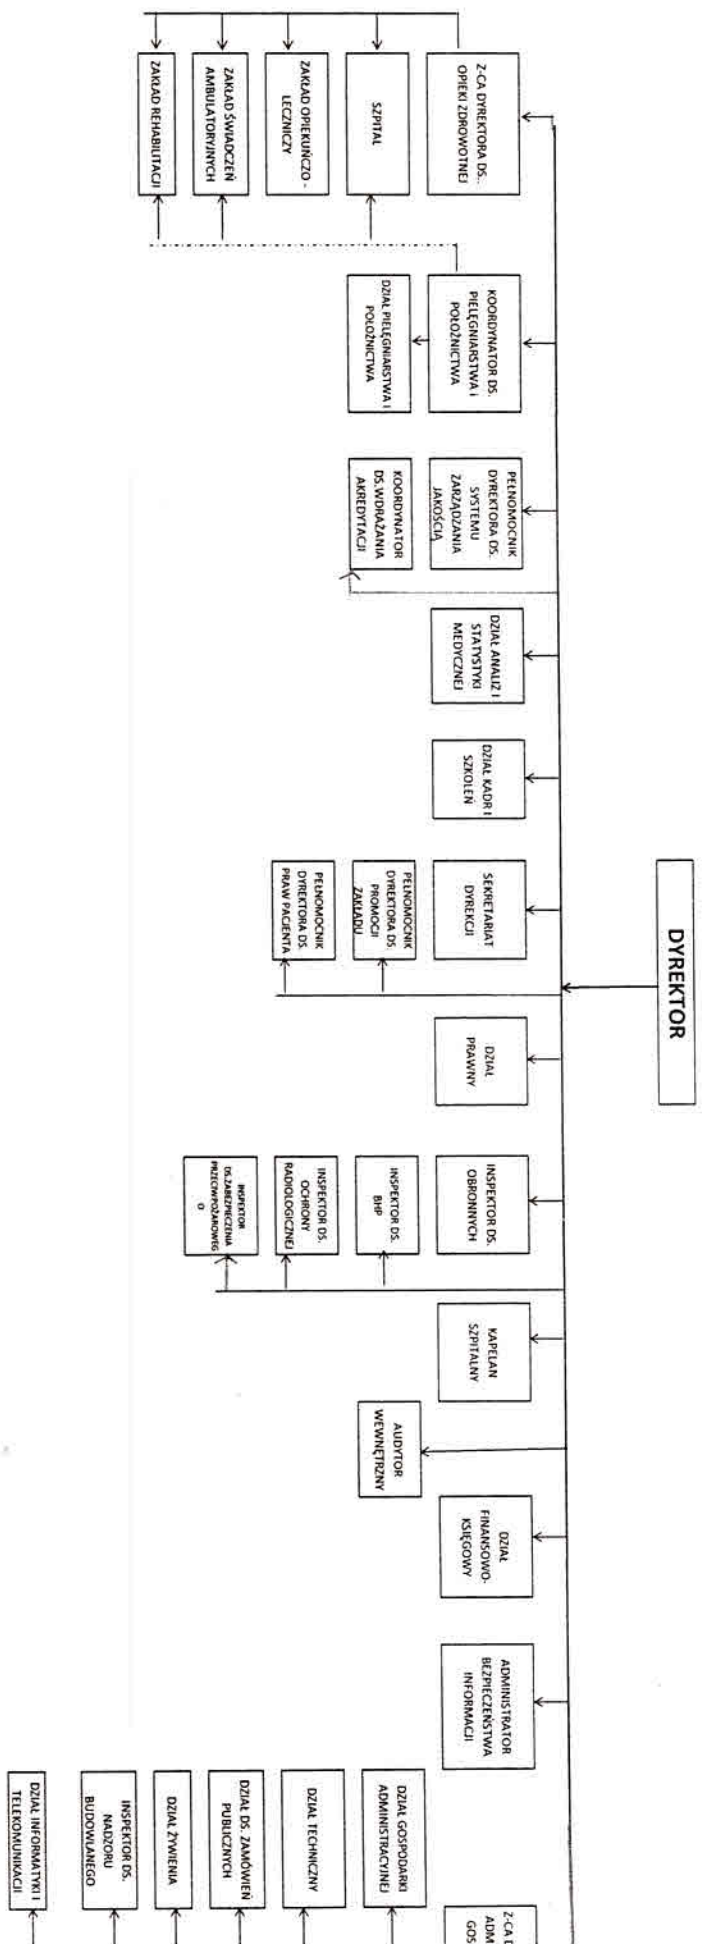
DYREKTOR

Z-CA DYREKTORA DS. OPIEKI ZDROWOTNEJ

SZPITAL

ZAKŁAD OPIEKUŃCZO - LECZNICZY

ZAKŁAD ŚWIADCZEŃ AMBULATORYJNYCH

ZAKŁAD REHABILITACJI

KOORDYNATOR DS. PIELĘGNIARSTWA I POŁOŻNICTWA

DZIAŁ PIELĘGNIARSTWA I POŁOŻNICTWA

PEŁNOMOCNIK DYREKTORA DS. SYSTEMU ZARZĄDZANIA JAKOŚCIĄ

KOORDYNATOR DS. WDRAŻANIA AKREDYTACJI

DZIAŁ ANALIZ I STATYSTYKI MEDYCZNEJ

DZIAŁ KADR I SZKOLEŃ

SEKRETARIAT DYREKCJI

PEŁNOMOCNIK DYREKTORA DS. PROMOCJI ZAKŁADU

PEŁNOMOCNIK DYREKTORA DS. PRAW PACJENTA

DZIAŁ PRAWNY

INSPEKTOR DS. OBRONNYCH

INSPEKTOR DS. BHP

INSPEKTOR DS. OCHRONY RADIOLOGICZNEJ

INSPEKTOR DS.ZABEZPIECZENIA PRZECIWPOŻAROWEG O

KAPELAN SZPITALNY

AUDYTOR WEWNĘTRZNY

DZIAŁ FINANSOWO-KSIĘGOWY

ADMINISTRATOR BEZPIECZEŃSTWA INFORMACJI

Z-CA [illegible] ADM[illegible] GOS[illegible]

DZIAŁ GOSPODARKI ADMINISTRACYJNEJ

DZIAŁ TECHNICZNY

DZIAŁ DS. ZAMÓWIEŃ PUBLICZNYCH

DZIAŁ ŻYWIENIA

INSPEKTOR DS. NADZORU BUDOWLANEGO

DZIAŁ INFORMATYKI I TELEKOMUNIKACJI